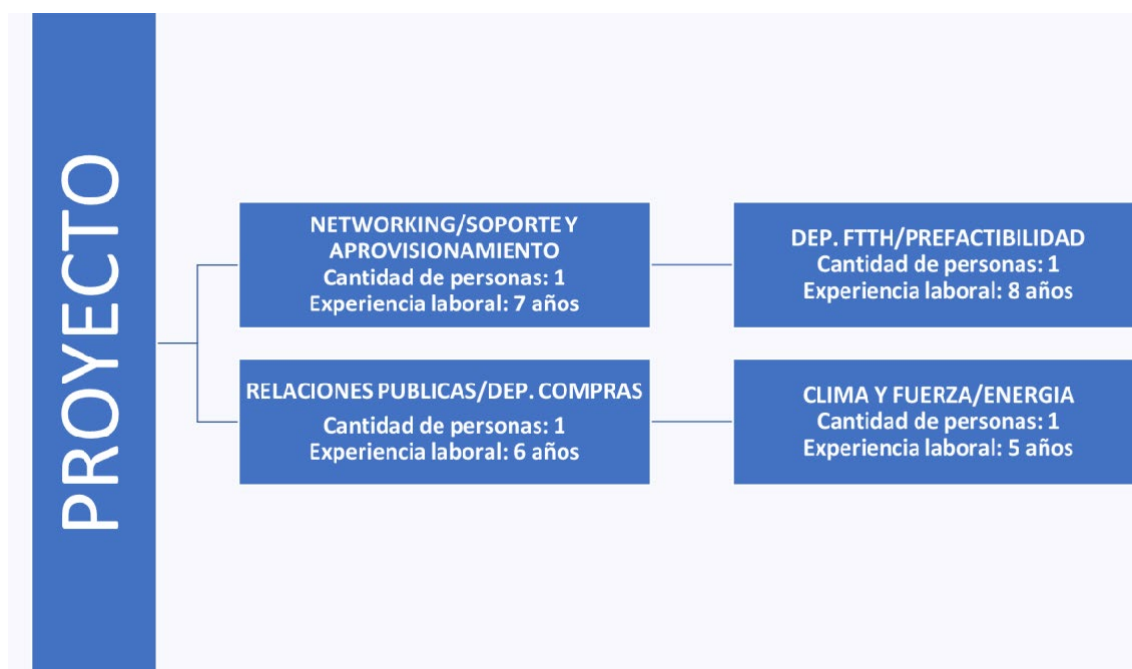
PROYECTO

NETWORKING/SOPORTE Y APROVISIONAMIENTO
Cantidad de personas: 1
Experiencia laboral: 7 años

DEP. FTTH/PREFACTIBILIDAD
Cantidad de personas: 1
Experiencia laboral: 8 años

RELACIONES PUBLICAS/DEP. COMPRAS
Cantidad de personas: 1
Experiencia laboral: 6 años

CLIMA Y FUERZA/ENERGIA
Cantidad de personas: 1
Experiencia laboral: 5 años